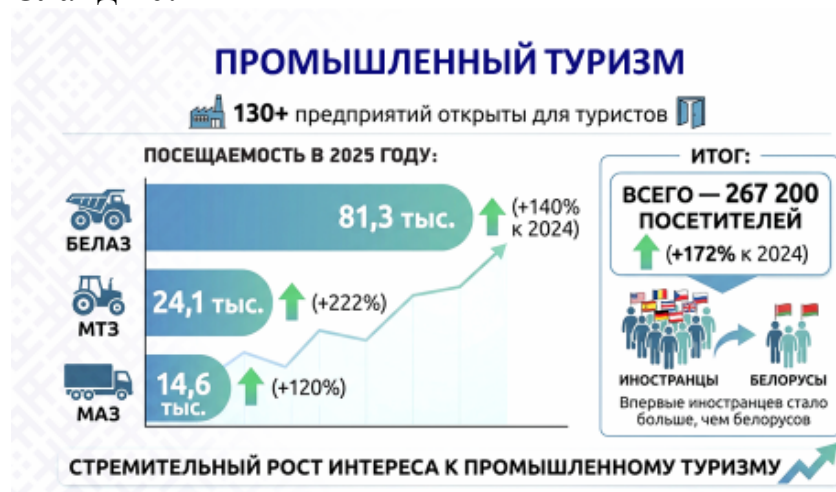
ПРОМЫШЛЕННЫЙ ТУРИЗМ

130+ предприятий открыты для туристов

ПОСЕЩАЕМОСТЬ В 2025 ГОДУ:

БЕЛАЗ 81,3 тыс. (+140% к 2024)

МТЗ 24,1 тыс. (+222%)

МАЗ 14,6 тыс. (+120%)

ИТОГ:

ВСЕГО — 267 200 ПОСЕТИТЕЛЕЙ

(+172% к 2024)

ИНОСТРАНЦЫ БЕЛОРУСЫ

Впервые иностранцев стало больше, чем белорусов

СТРЕМИТЕЛЬНЫЙ РОСТ ИНТЕРЕСА К ПРОМЫШЛЕННОМУ ТУРИЗМУ